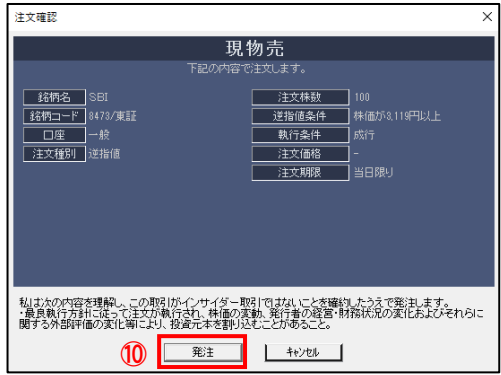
注文確認

現物売

下記の内容で注文します。

| | |
|---|---|
| 銘柄名 | SBI |
| 銘柄コード | 8473/東証 |
| 口座 | 一般 |
| 注文種別 | 逆指値 |

| | |
|---|---|
| 注文株数 | 100 |
| 逆指値条件 | 株価が3,119円以上 |
| 執行条件 | 成行 |
| 注文価格 | - |
| 注文期限 | 当日限り |

私は次の内容を理解し、この取引がインサイダー取引ではないことを確認したうえで発注します。
・最良執行方針に従って注文が執行され、株価の変動、発行者の経営・財務状況の変化およびそれらに関する外部評価の変化等により、投資元本を割り込むことがあること。

⑩ 発注 キャンセル